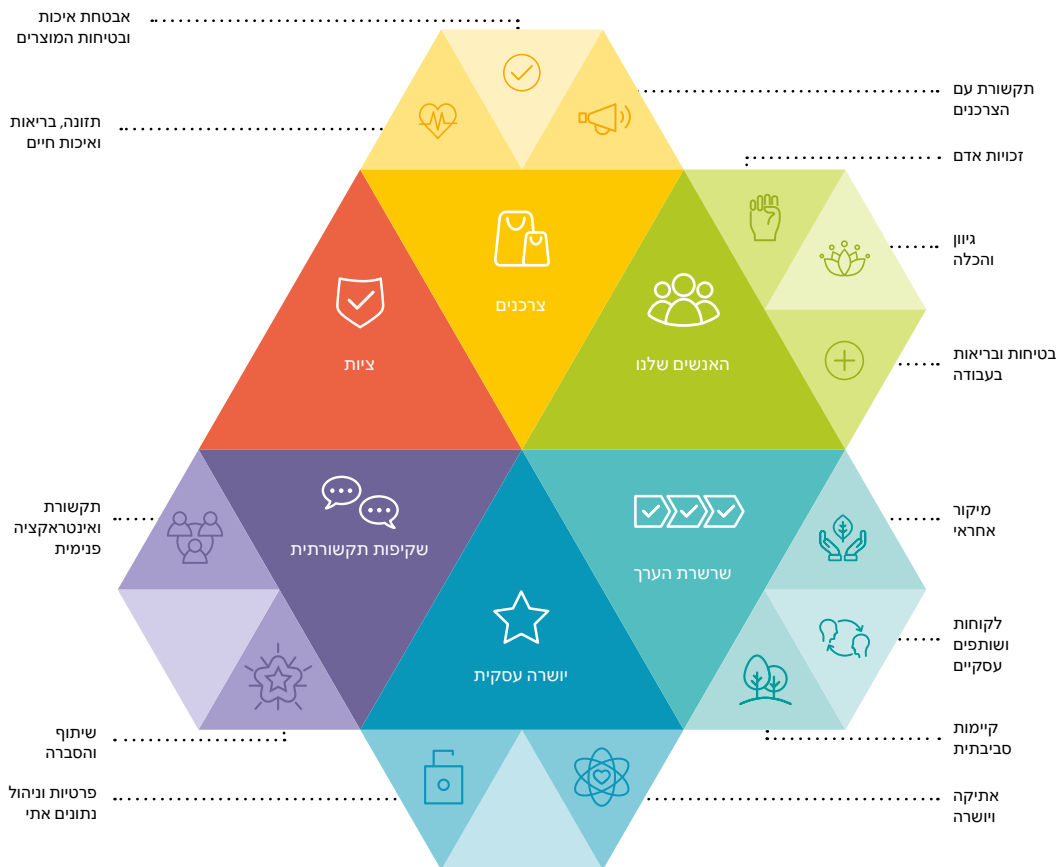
אבטחת איכות ובטיחות המוצרים

תזונה, בריאות ואיכות חיים

תקשורת עם הצרכנים

זכויות אדם

גיוון והכלה

בטיחות ובריאות בעבודה

צרכנים

ציות

האנשים שלנו

שקיפות תקשורתית

שרשרת הערך

יושרה עסקית

תקשורת ואינטראקציה פנימית

מיקור אחראי

לקוחות ושותפים עסקיים

שיתוף והסברה

קיימות סביבתית

פרטיות וניהול נתונים אתי

אתיקה ויושרה